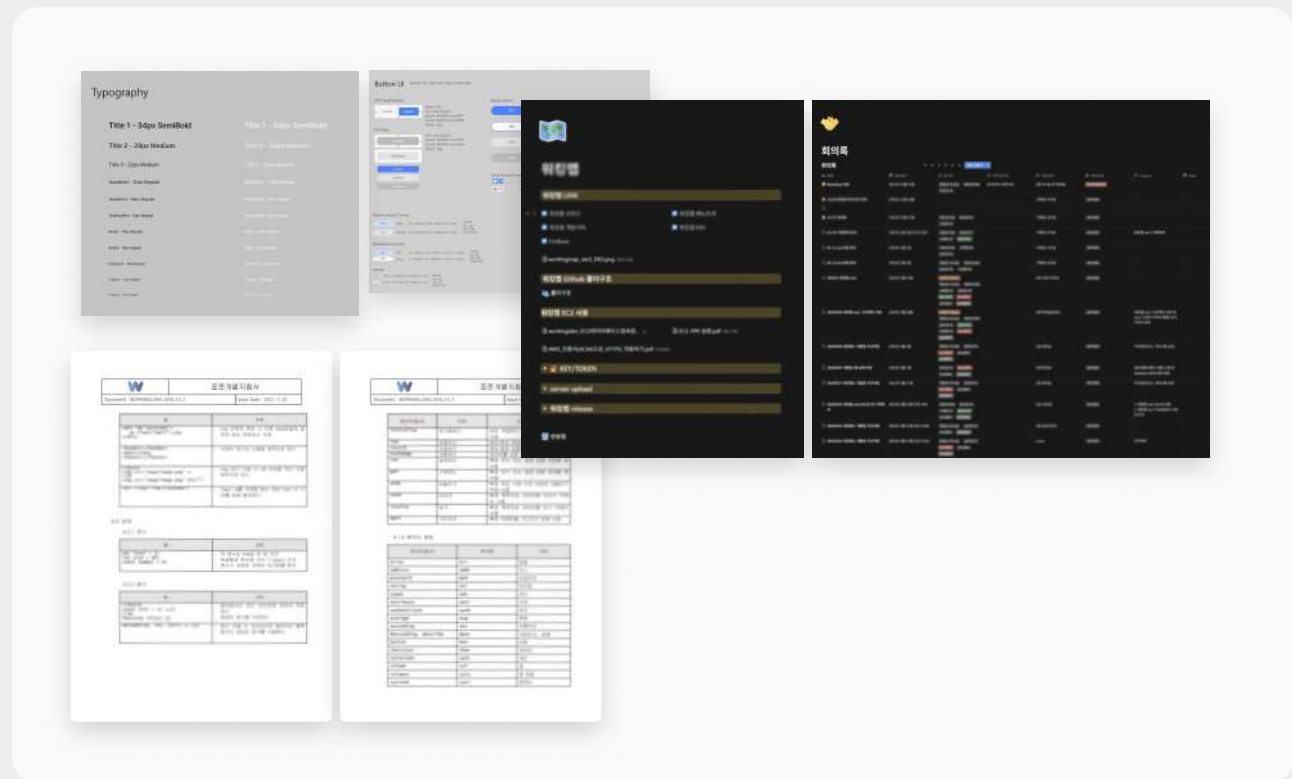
Typography

Title 1 - 34px SemiBold

Title 2 - 28px Medium

Title 3 - 22px Medium

Title 1 - 34px SemiBold

Button UI

워킹맵

워킹맵 LINK

워킹맵 GitHub 폴더구조

워킹맵 EC2 서버

KEY/TOKEN

server upload

워킹맵 release

회의록

표준개발지침서

표준개발지침서